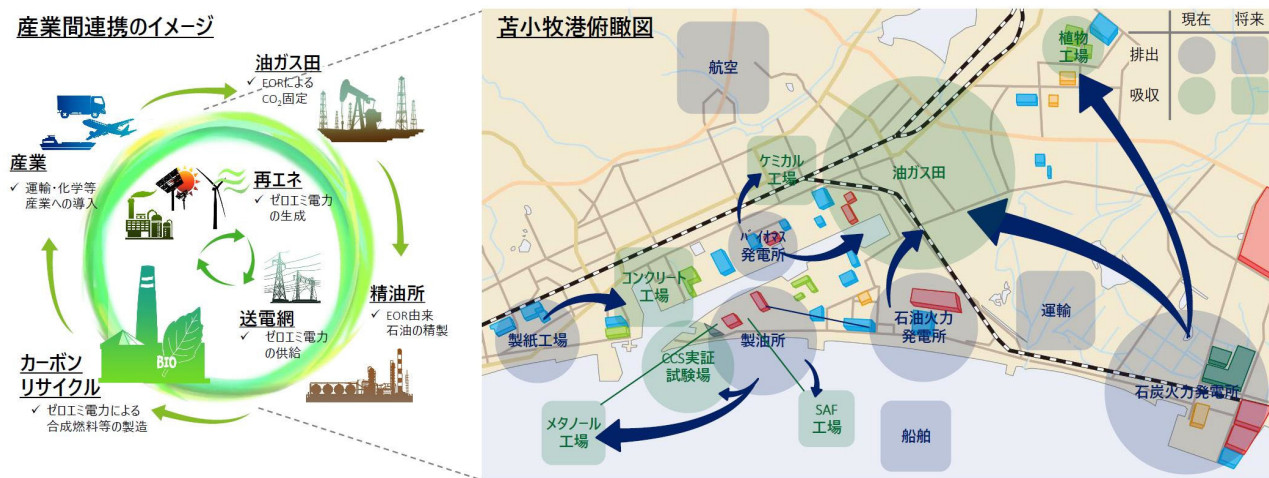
産業間連携のイメージ

油ガス田
✓ EORによる $CO_2$固定

再エネ
✓ ゼロエミ電力の生成

精油所
✓ EOR由来石油の精製

送電網
✓ ゼロエミ電力の供給

産業
✓ 運輸・化学等産業への導入

カーボンリサイクル
✓ ゼロエミ電力による合成燃料等の製造

BIO

苫小牧港俯瞰図

| | 現在 | 将来 |
|---|---|---|
| 排出 | | |
| 吸収 | | |

航空
植物工場
ケミカル工場
油ガス田
バイオマス発電所
コンクリート工場
製紙工場
石油火力発電所
運輸
製油所
CCS実証試験場
メタノール工場
SAF工場
船舶
石炭火力発電所